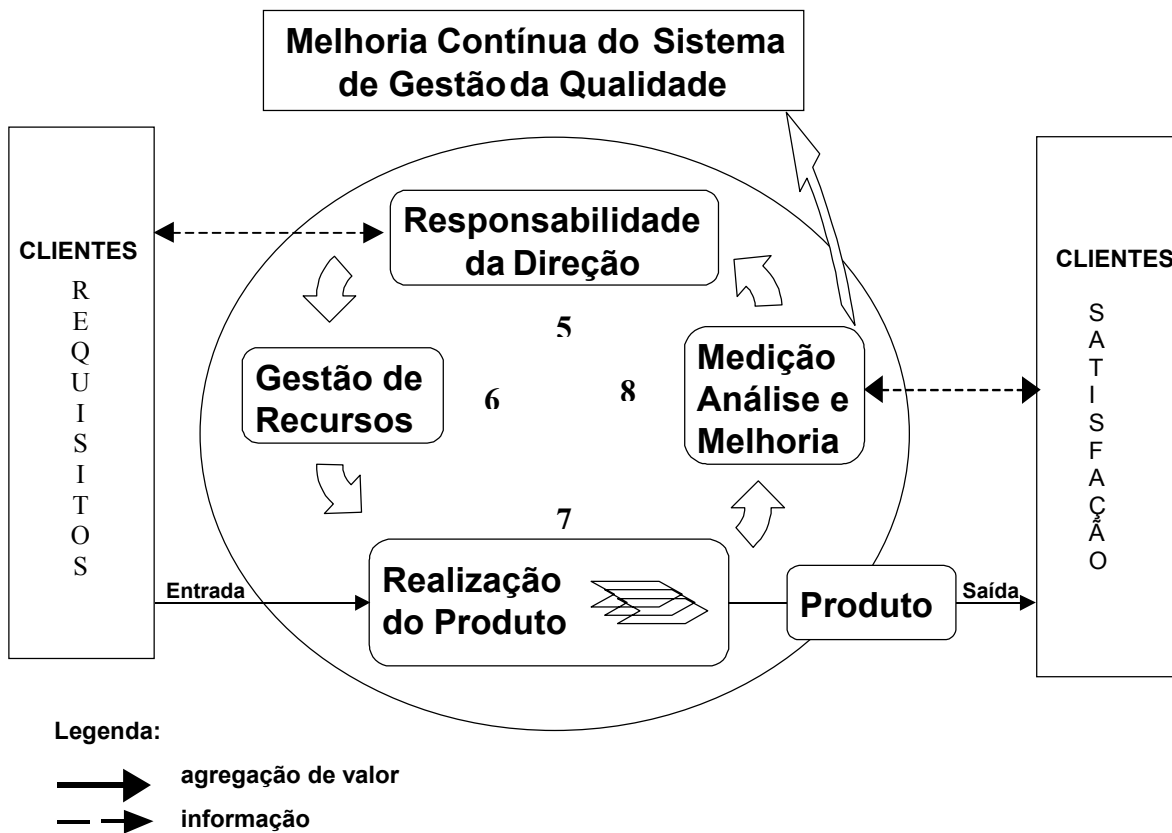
Melhoria Contínua do Sistema de Gestãoda Qualidade

CLIENTES
R
E
Q
U
I
S
I
T
O
S

Responsabilidade da Direção

5

Gestão de Recursos

6

8

Medição Análise e Melhoria

7

Entrada

Realização do Produto

Produto

Saída

CLIENTES
S
A
T
I
S
F
A
Ç
Ã
O

Legenda:

agregação de valor

informação